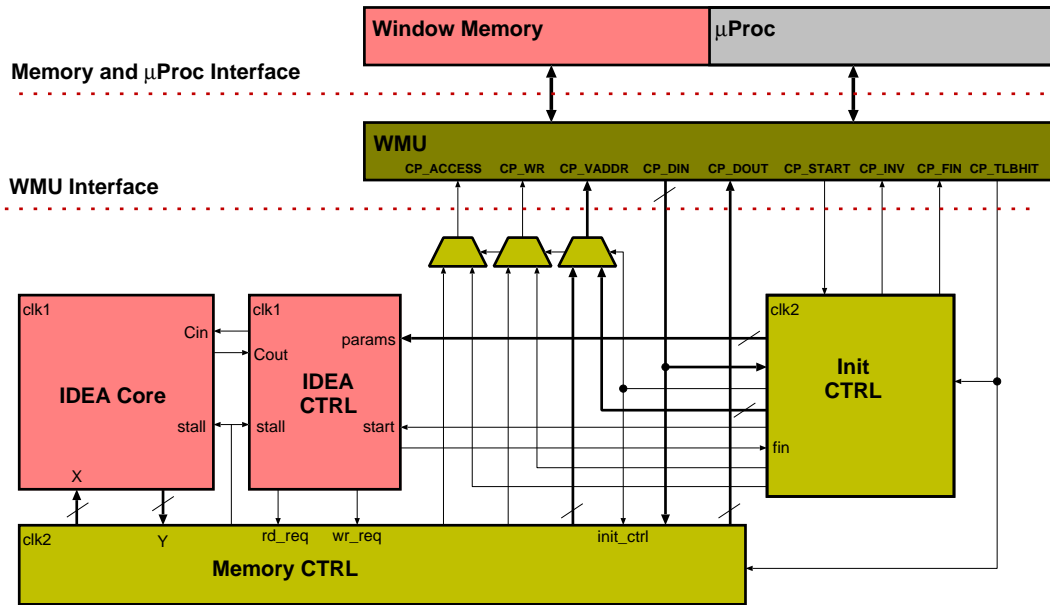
Window Memory
μProc
Memory and μProc Interface
WMU
CP_ACCESS CP_WR CP_VADDR CP_DIN CP_DOUT CP_START CP_INV CP_FIN CP_TLBHIT
WMU Interface
clk1
Cin
Cout
IDEA Core
stall
X
Y
clk1
params
IDEA CTRL
stall
start
rd_req
wr_req
clk2
Init CTRL
fin
clk2
init_ctrl
Memory CTRL